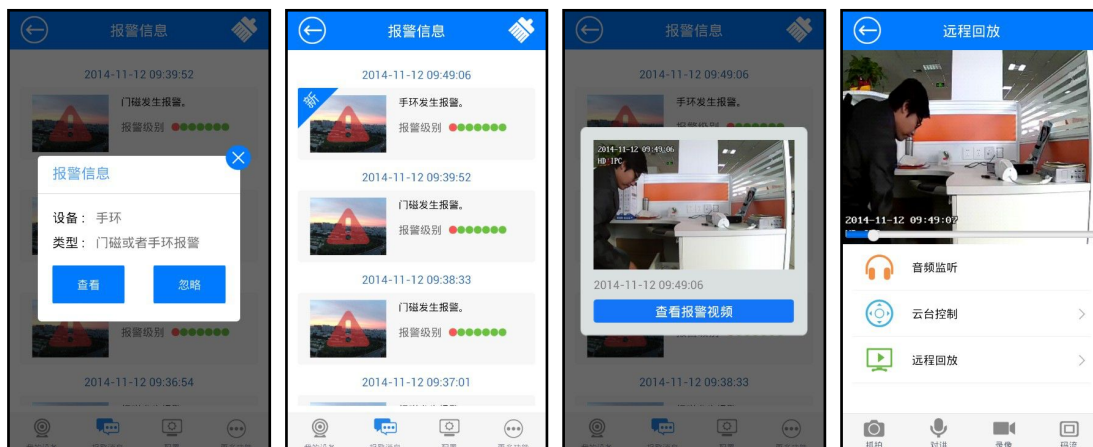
报警信息

2014-11-12 09:39:52

门磁发生报警。

报警级别

报警信息

设备：手环

类型：门磁或者手环报警

查看

忽略

报警级别

2014-11-12 09:36:54

报警信息

2014-11-12 09:49:06

新

手环发生报警。

报警级别

2014-11-12 09:39:52

门磁发生报警。

报警级别

2014-11-12 09:38:33

门磁发生报警。

报警级别

2014-11-12 09:37:01

报警信息

2014-11-12 09:49:06

手环发生报警。

报警级别

2014-11-12 09:49:06
HD IPC

2014-11-12 09:49:06

查看报警视频

2014-11-12 09:38:33

远程回放

2014-11-12 09:49:07

音频监听

云台控制

远程回放

拍照

对讲

录像

码流